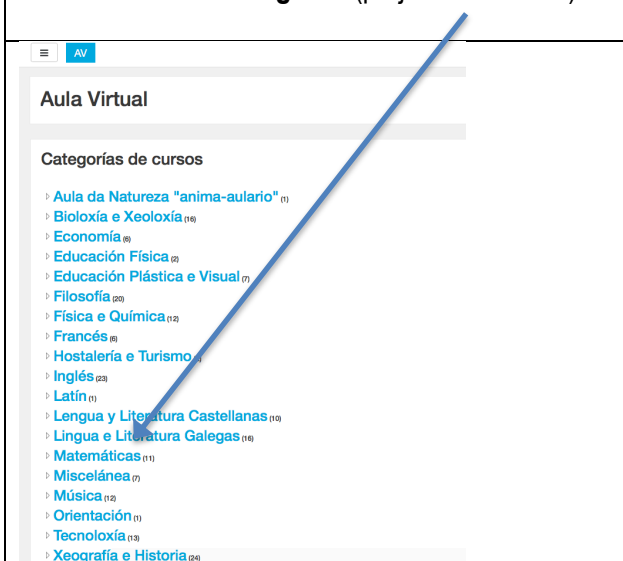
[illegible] (p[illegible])

≡ AV

Aula Virtual

Categorías de cursos

Aula da Natureza "anima-aulario" (1)
Bioloxía e Xeoloxía (16)
Economía (6)
Educación Física (2)
Educación Plástica e Visual (7)
Filosofía (20)
Física e Química (12)
Francés (6)
Hostalería e Turismo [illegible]
Inglés (23)
Latín (1)
Lengua y Literatura Castellanas (10)
Lingua e Literatura Galegas (16)
Matemáticas (11)
Miscelánea (7)
Música (12)
Orientación (1)
Tecnoloxía (13)
Xeografía e Historia (24)